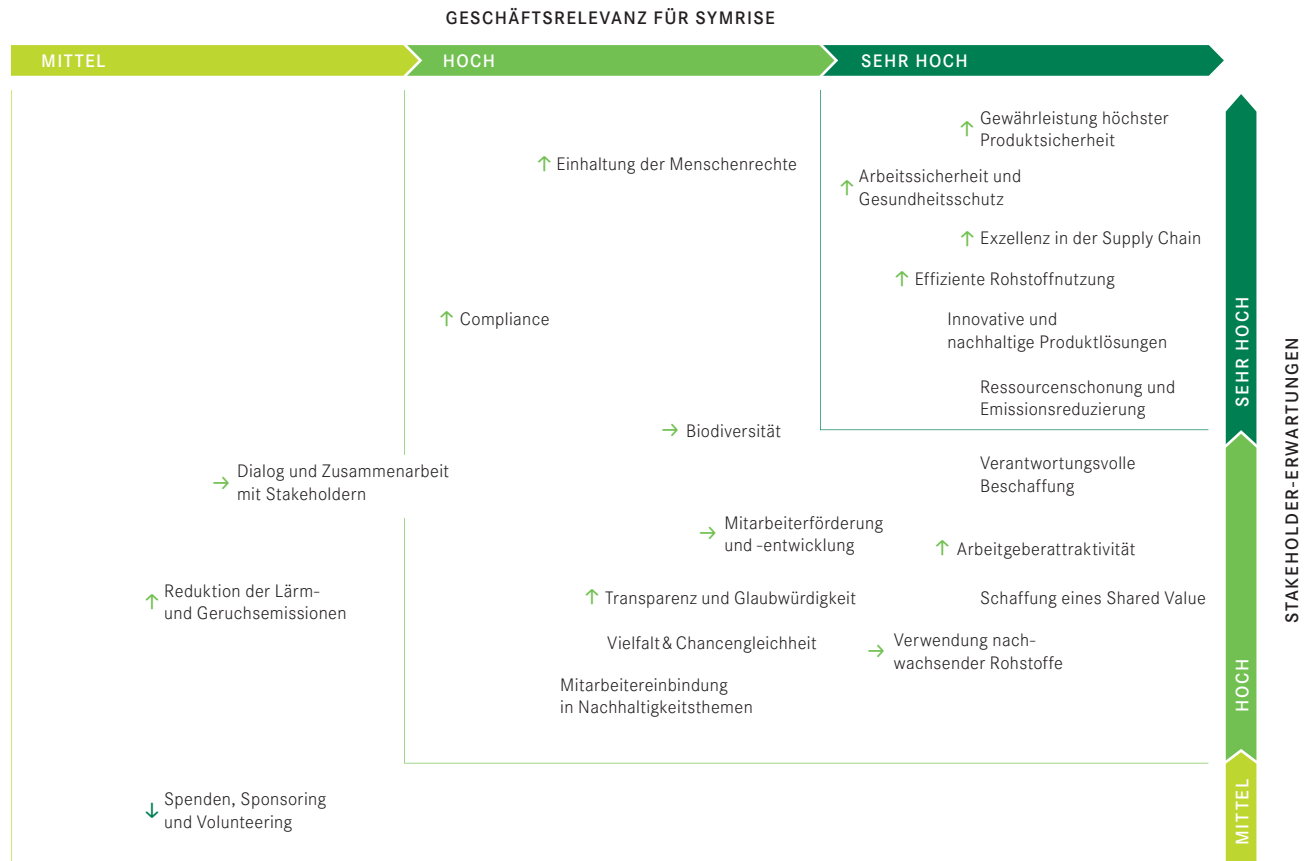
GESCHÄFTSRELEVANZ FÜR SYMRISE

MITTEL

HOCH

SEHR HOCH

↑ Gewährleistung höchster Produktsicherheit

↑ Einhaltung der Menschenrechte

↑ Arbeitssicherheit und Gesundheitsschutz

↑ Exzellenz in der Supply Chain

↑ Effiziente Rohstoffnutzung

↑ Compliance

Innovative und nachhaltige Produktlösungen

Ressourcenschonung und Emissionsreduzierung

→ Biodiversität

→ Dialog und Zusammenarbeit mit Stakeholdern

Verantwortungsvolle Beschaffung

→ Mitarbeiterförderung und -entwicklung

↑ Arbeitgeberattraktivität

↑ Reduktion der Lärm- und Geruchsemissionen

↑ Transparenz und Glaubwürdigkeit

Schaffung eines Shared Value

Vielfalt & Chancengleichheit

→ Verwendung nachwachsender Rohstoffe

Mitarbeitereinbindung in Nachhaltigkeitsthemen

↓ Spenden, Sponsoring und Volunteering

SEHR HOCH

HOCH

MITTEL

STAKEHOLDER-ERWARTUNGEN